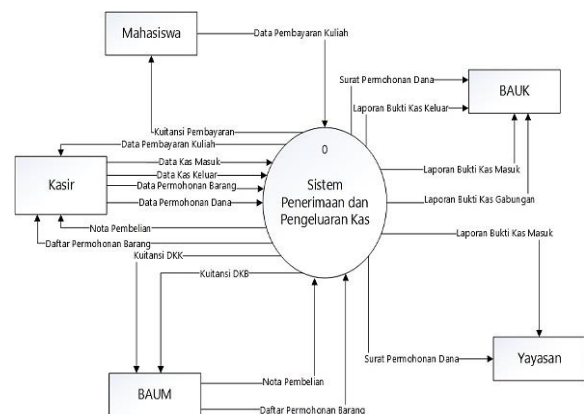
Mahasiswa

Data Pembayaran Kuliah

Surat Permohonan Dana

BAUK

Laporan Bukti Kas Keluar

Kuitansi Pembayaran

Data Pembayaran Kuliah

0

Data Kas Masuk

Data Kas Keluar

Kasir

Data Permohonan Barang

Sistem Penerimaan dan Pengeluaran Kas

Laporan Bukti Kas Masuk

Data Permohonan Dana

Laporan Bukti Kas Gabungan

Nota Pembelian

Laporan Bukti Kas Masuk

Daftar Permohonan Barang

Kuitansi DKK

Kuitansi DKB

Surat Permohonan Dana

Yayasan

BAUM

Nota Pembelian

Daftar Permohonan Barang